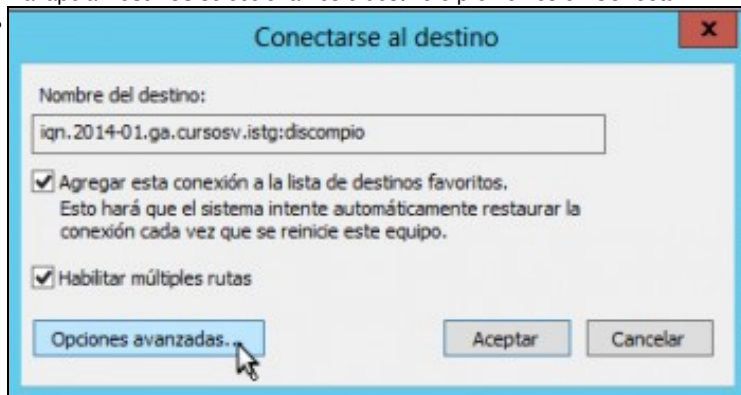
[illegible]

Conectarse al destino

x

Nombre del destino:

iqn.2014-01.ga.cursosv.istg:discompio

Agregar esta conexión a la lista de destinos favoritos. Esto hará que el sistema intente automáticamente restaurar la conexión cada vez que se reinicie este equipo.

Habilitar múltiples rutas

Opciones avanzadas...

Aceptar

Cancelar